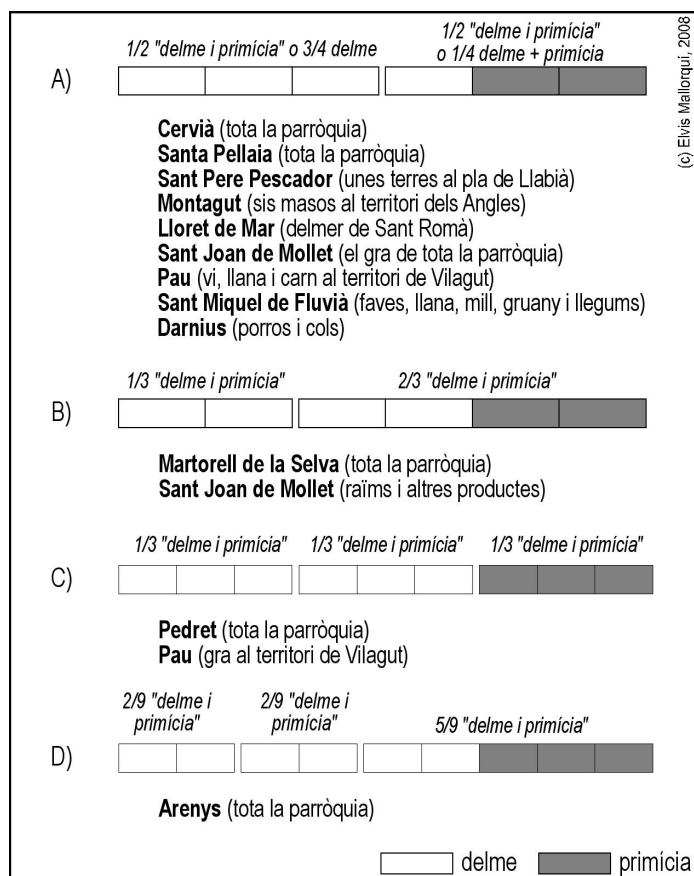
(c) Elvis Mallorquí, 2008

1/2 "delme i primícia" o 3/4 delme

1/2 "delme i primícia" o 1/4 delme + primícia

A)

**Cervià** (tota la parròquia)
**Santa Pellaia** (tota la parròquia)
**Sant Pere Pescador** (unes terres al pla de Llabià)
**Montagut** (sis masos al territori dels Angles)
**Lloret de Mar** (delmer de Sant Romà)
**Sant Joan de Mollet** (el gra de tota la parròquia)
**Pau** (vi, llana i carn al territori de Vilagut)
**Sant Miquel de Fluvià** (faves, llana, mill, gruany i llegums)
**Darnius** (porros i cols)

1/3 "delme i primícia"

2/3 "delme i primícia"

B)

**Martorell de la Selva** (tota la parròquia)
**Sant Joan de Mollet** (raïms i altres productes)

1/3 "delme i primícia"

1/3 "delme i primícia"

1/3 "delme i primícia"

C)

**Pedret** (tota la parròquia)
**Pau** (gra al territori de Vilagut)

2/9 "delme i primícia"

2/9 "delme i primícia"

5/9 "delme i primícia"

D)

**Arenys** (tota la parròquia)

delme

primícia